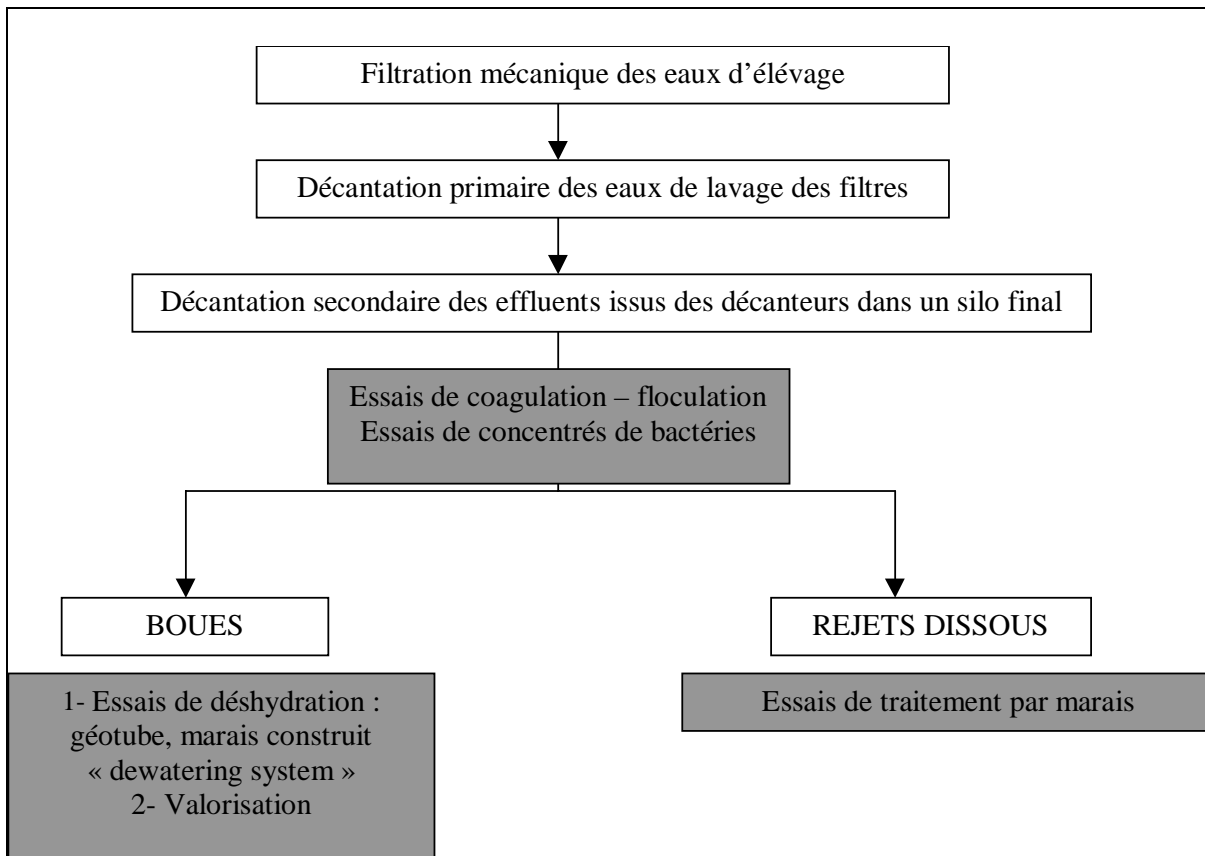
Filtration mécanique des eaux d'élévage

Décantation primaire des eaux de lavage des filtres

Décantation secondaire des effluents issus des décanteurs dans un silo final

Essais de coagulation – floculation
Essais de concentrés de bactéries

BOUES

REJETS DISSOUS

1- Essais de déshydration : géotube, marais construit « dewatering system »
2- Valorisation

Essais de traitement par marais